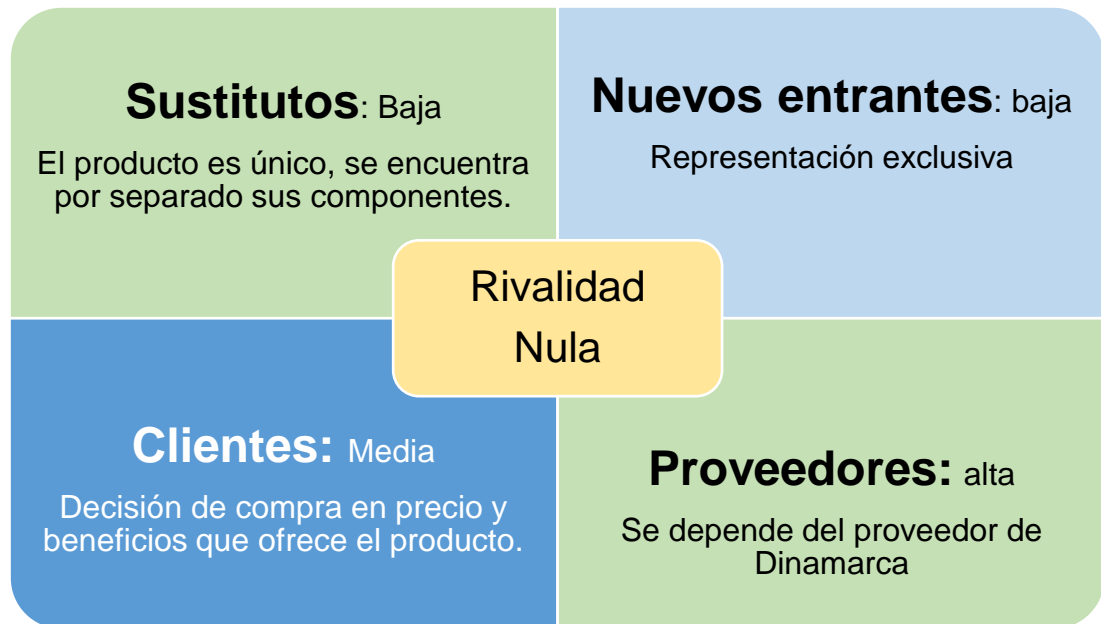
**Sustitutos**: Baja

El producto es único, se encuentra por separado sus componentes.

**Nuevos entrantes**: baja

Representación exclusiva

Rivalidad Nula

**Clientes:** Media

Decisión de compra en precio y beneficios que ofrece el producto.

**Proveedores:** alta

Se depende del proveedor de Dinamarca